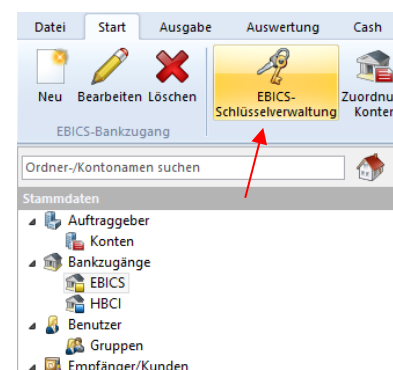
Datei Start Ausgabe Auswertung Cash

Neu Bearbeiten Löschen

EBICS-Bankzugang

EBICS-Schlüsselverwaltung

Zuordnu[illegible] Konten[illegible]

Ordner-/Kontonamen suchen

Stammdaten

Auftraggeber

Konten

Bankzugänge

EBICS

HBCI

Benutzer

Gruppen

Empfänger/Kunden